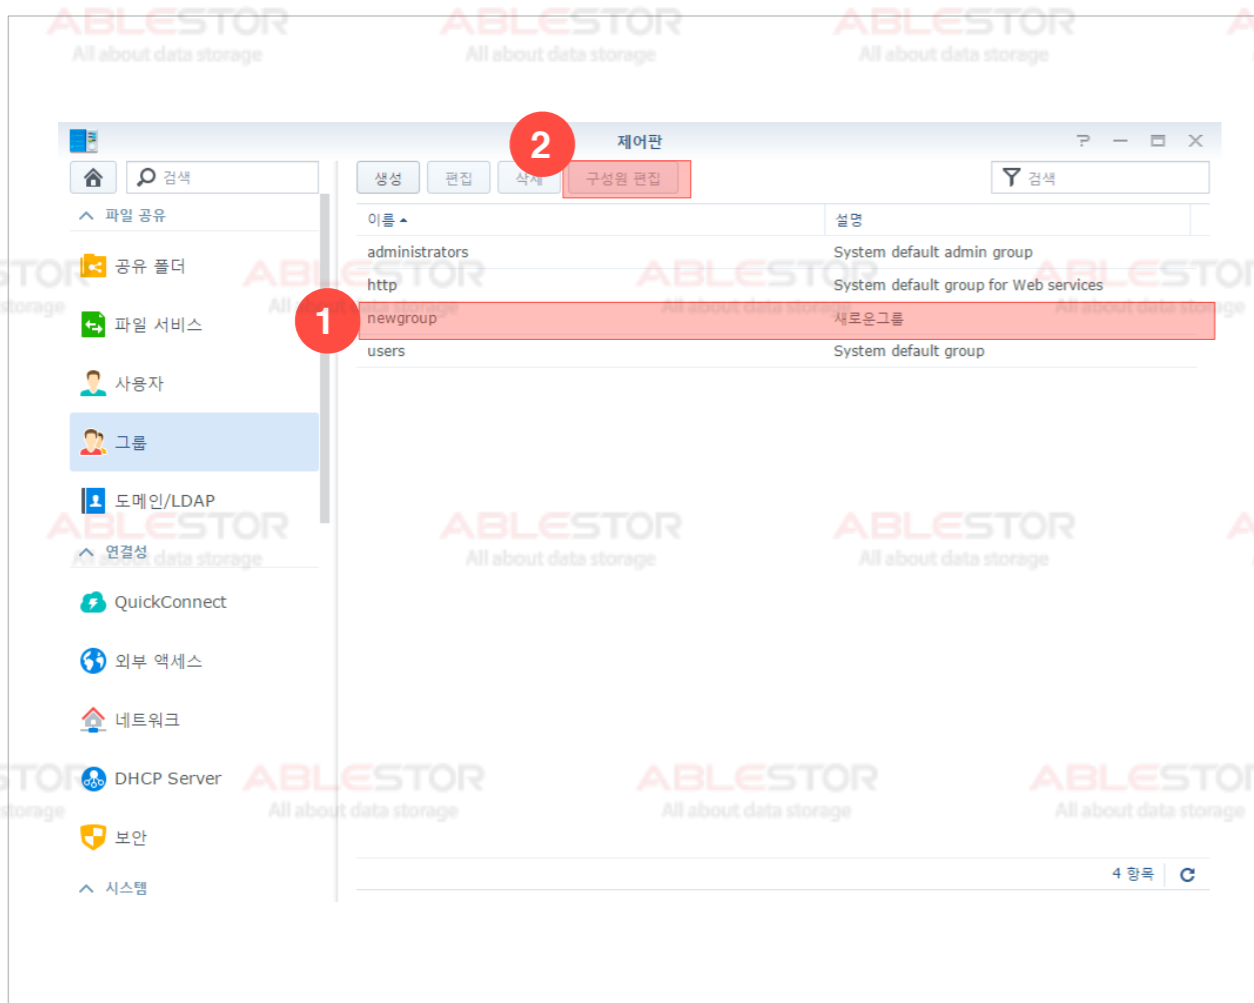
ABLESTOR All about data storage

제어판

? — □ ✕

검색

파일 공유

공유 폴더

파일 서비스

사용자

그룹

도메인/LDAP

연결성

QuickConnect

외부 액세스

네트워크

DHCP Server

보안

시스템

생성 편집 삭제 구성원 편집

2

검색

| 이름 ▲ | 설명 |
|---|---|
| administrators | System default admin group |
| http | System default group for Web services |
| newgroup | 새로운그룹 |
| users | System default group |

1

4 항목